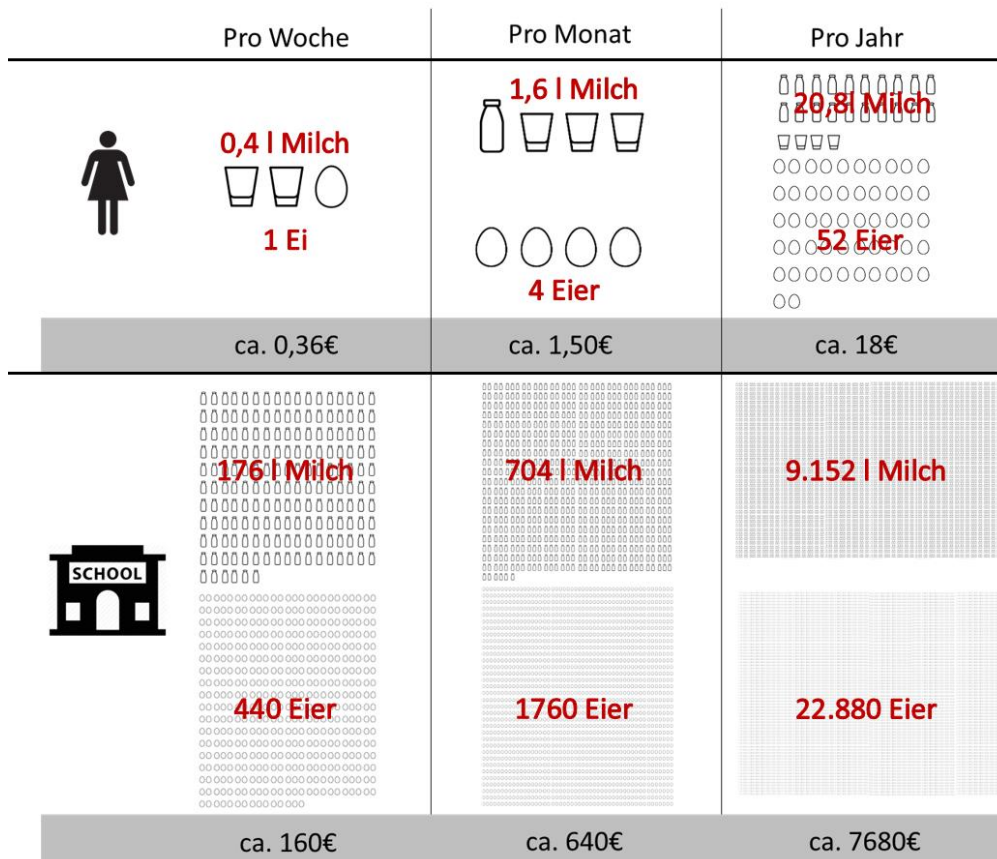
| | Pro Woche | Pro Monat | Pro Jahr |
|---|---|---|---|
| | 0,4 l Milch 1 Ei | 1,6 l Milch 4 Eier | 20,8l Milch 52 Eier |
| | ca. 0,36€ | ca. 1,50€ | ca. 18€ |
| SCHOOL | 176 l Milch 440 Eier | 704 l Milch 1760 Eier | 9.152 l Milch 22.880 Eier |
| | ca. 160€ | ca. 640€ | ca. 7680€ |